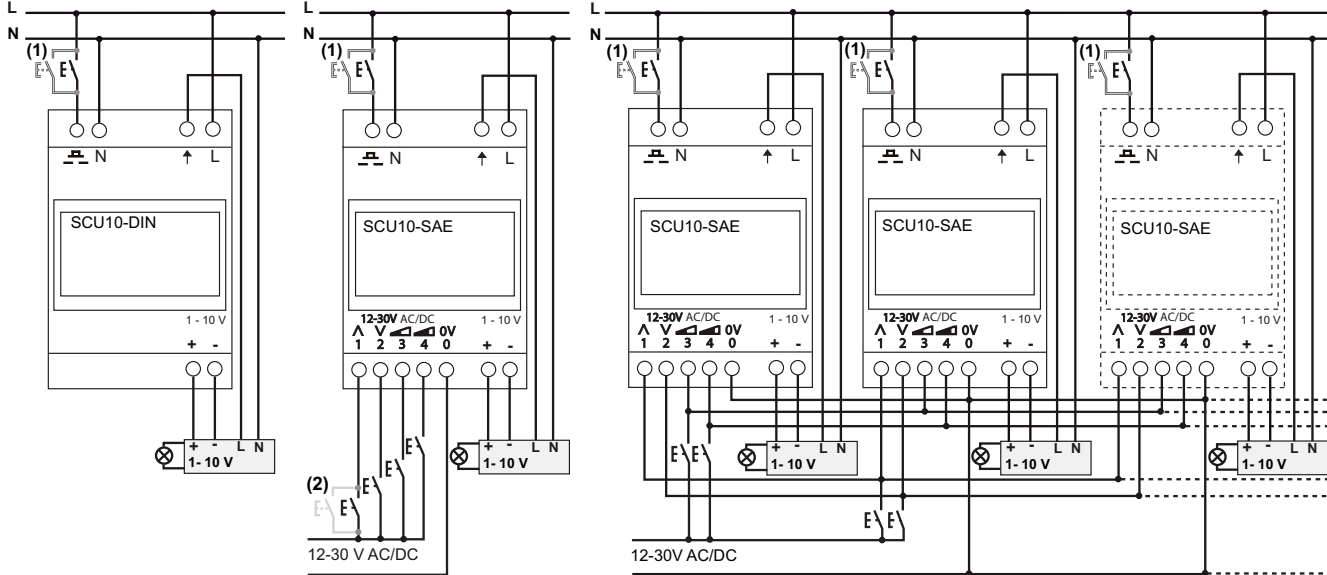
L
N
(1)
N L
SCU10-DIN
1 - 10 V
+ -
+ - L N
1- 10 V

L
N
(1)
N L
SCU10-SAE
12-30V AC/DC
1 - 10 V
∧ ∨ 0V
1 2 3 4 0
+ -
+ - L N
1- 10 V
(2)
12-30 V AC/DC

L
N
(1)
N L
SCU10-SAE
12-30V AC/DC
1 - 10 V
∧ ∨ 0V
1 2 3 4 0
+ -
+ - L N
1- 10 V
(1)
N L
SCU10-SAE
12-30V AC/DC
1 - 10 V
∧ ∨ 0V
1 2 3 4 0
+ -
+ - L N
1- 10 V
(1)
N L
SCU10-SAE
12-30V AC/DC
1 - 10 V
∧ ∨ 0V
1 2 3 4 0
+ -
+ - L N
1- 10 V
12-30V AC/DC